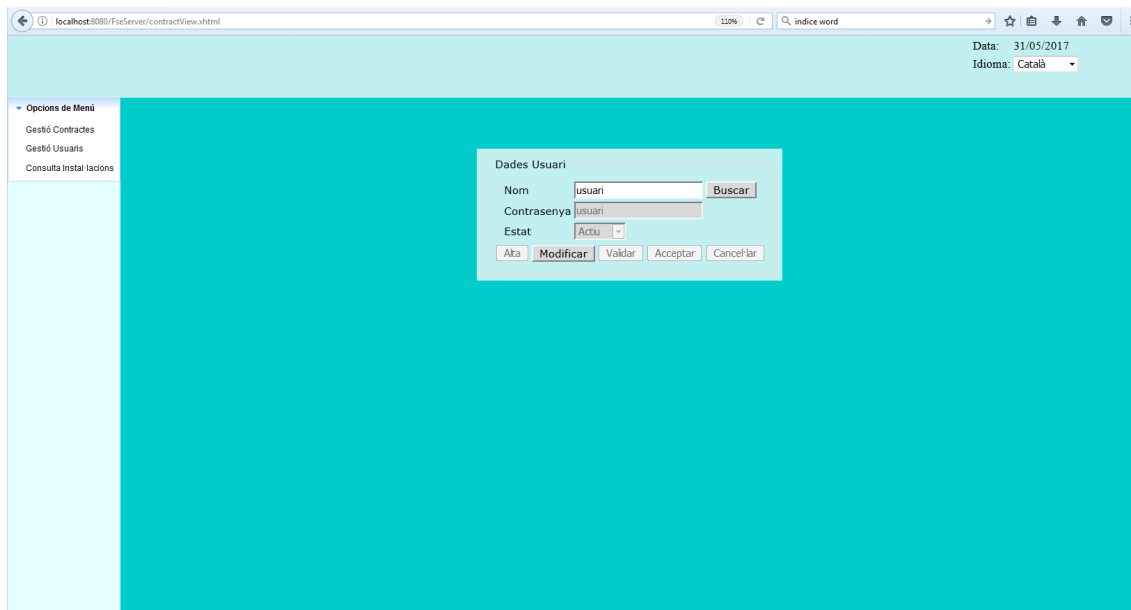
localhost:8080/FseServer/contractView.xhtml
110%
indice word

Data: 31/05/2017
Idioma: Català

Opcions de Menú
Gestió Contractes
Gestió Usuaris
Consulta Instal·lacions

Dades Usuari
Nom usuari Buscar
Contrasenya usuari
Estat Actiu
Alta Modificar Validar Acceptar Cancel·lar